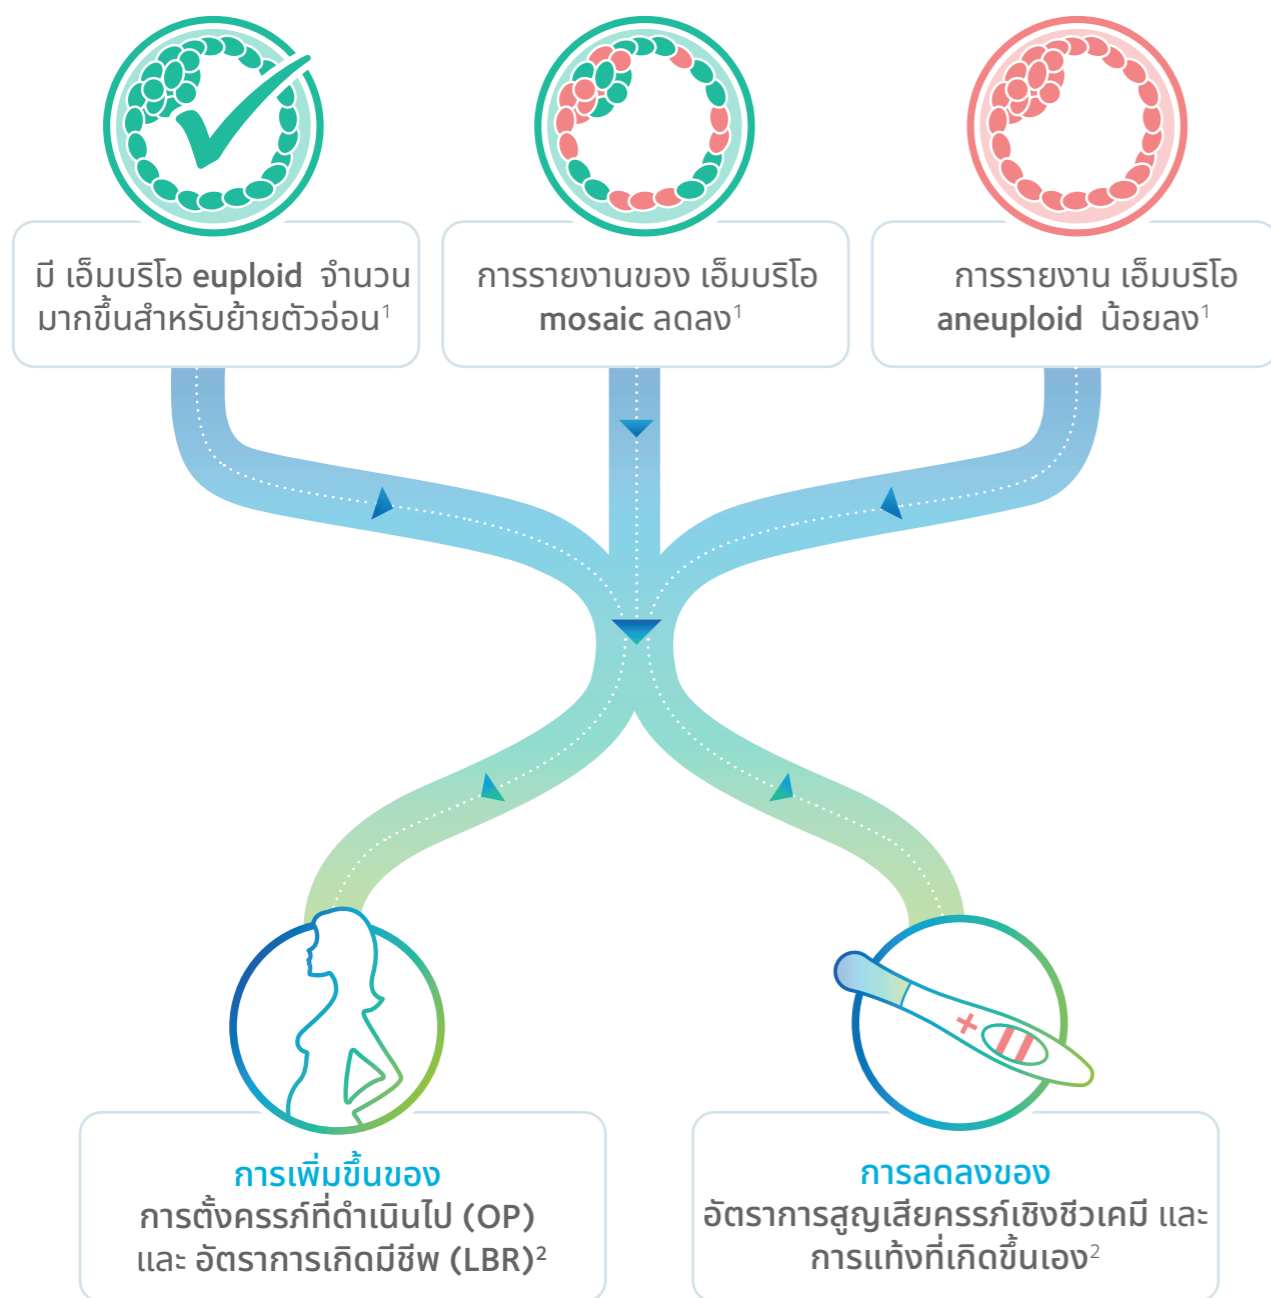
มี เอ็มบริโอ euploid จำนวนมากขึ้นสำหรับย้ายตัวอ่อน$^1$

การรายงานของ เอ็มบริโอ mosaic ลดลง$^1$

การรายงาน เอ็มบริโอ aneuploid น้อยลง$^1$

+

การเพิ่มขึ้นของ
การตั้งครรภ์ที่ดำเนินไป (OP) และ อัตราการเกิดมีชีพ (LBR)$^2$

การลดลงของ
อัตราการสูญเสียครรภ์เชิงชีวเคมี และ การแท้งที่เกิดขึ้นเอง$^2$